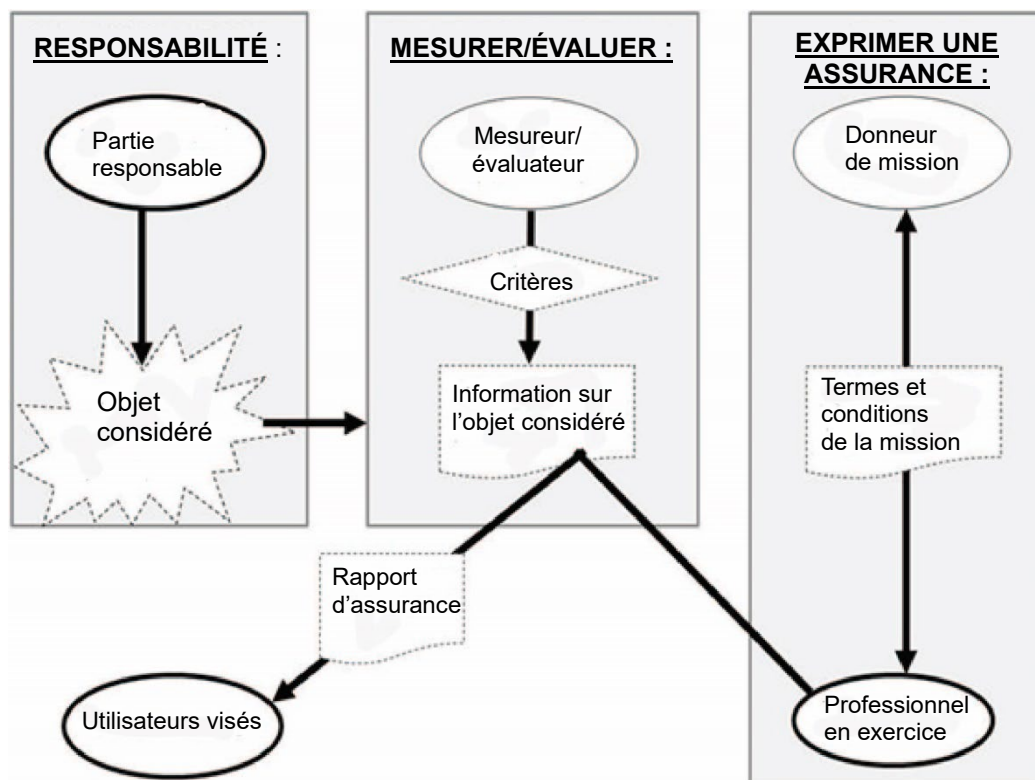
RESPONSABILITÉ :

Partie responsable

Objet considéré

MESURER/ÉVALUER :

Mesureur/ évaluateur

Critères

Information sur l'objet considéré

EXPRIMER UNE ASSURANCE :

Donneur de mission

Termes et conditions de la mission

Rapport d'assurance

Utilisateurs visés

Professionnel en exercice